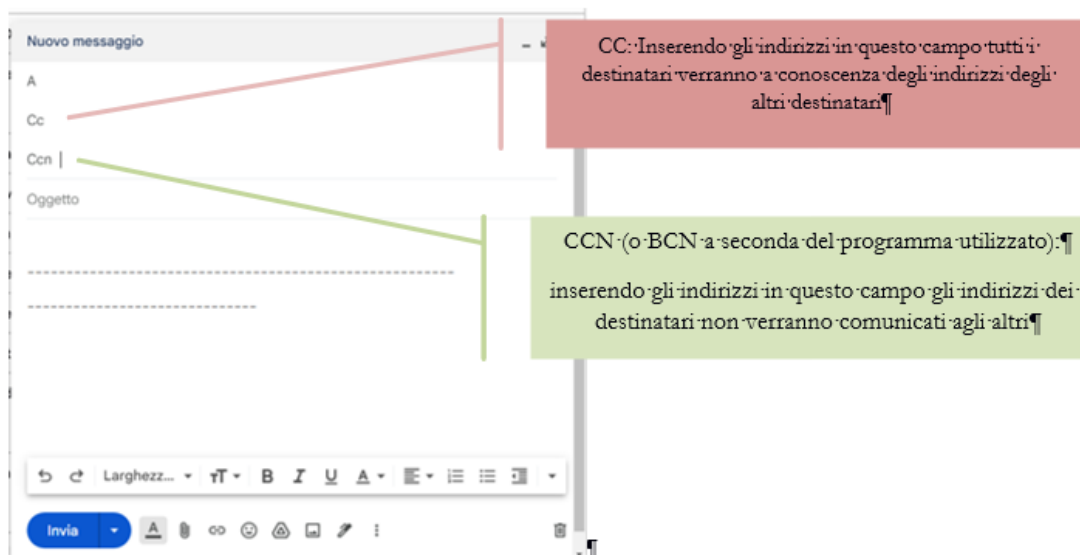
Nuovo messaggio

A

Cc

Ccn

Oggetto

CC: Inserendo gli indirizzi in questo campo tutti i destinatari verranno a conoscenza degli indirizzi degli altri destinatari¶

CCN (o BCN a seconda del programma utilizzato):¶

inserendo gli indirizzi in questo campo gli indirizzi dei destinatari non verranno comunicati agli altri¶

Larghezz...

Invia

¶